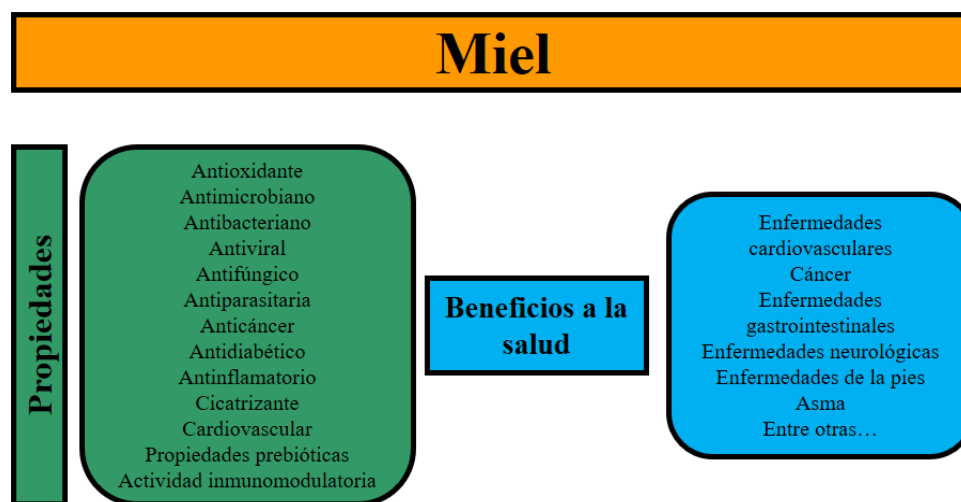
Miel

Propiedades

Antioxidante
Antimicrobiano
Antibacteriano
Antiviral
Antifúngico
Antiparasitaria
Anticáncer
Antidiabético
Antinflamatorio
Cicatrizante
Cardiovascular
Propiedades prebióticas
Actividad inmunomodulatoria

Beneficios a la salud

Enfermedades cardiovasculares
Cáncer
Enfermedades gastrointestinales
Enfermedades neurológicas
Enfermedades de la pies
Asma
Entre otras…